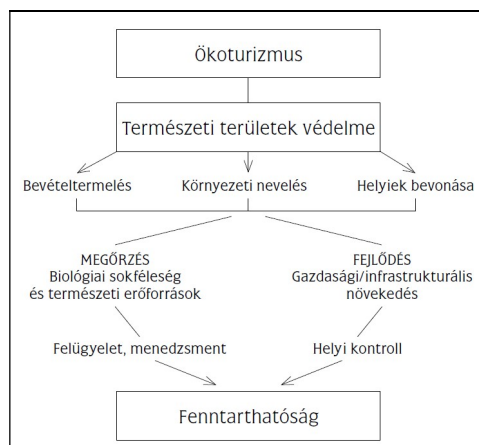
Ökoturizmus

Természeti területek védelme

Bevételtermelés

Környezeti nevelés

Helyiek bevonása

MEGŐRZÉS
Biológiai sokféleség és természeti erőforrások

FEJLŐDÉS
Gazdasági/infrastrukturális növekedés

Felügyelet, menedzsment

Helyi kontroll

Fenntarthatóság